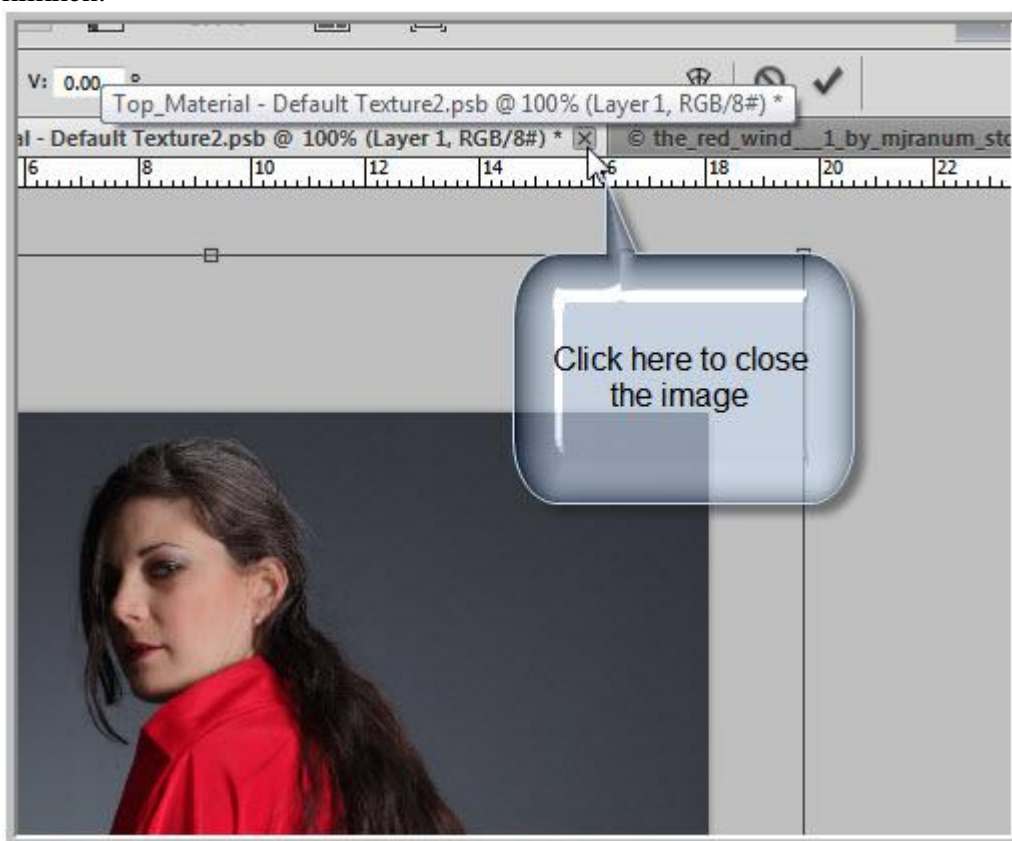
V: 0.00 °

Top_Material - Default Texture2.psb @ 100% (Layer 1, RGB/8#) *

al - Default Texture2.psb @ 100% (Layer 1, RGB/8#) * ×

© the_red_wind___1_by_mjranum_sto

6 8 10 12 14 16 18 20 22

Click here to close the image